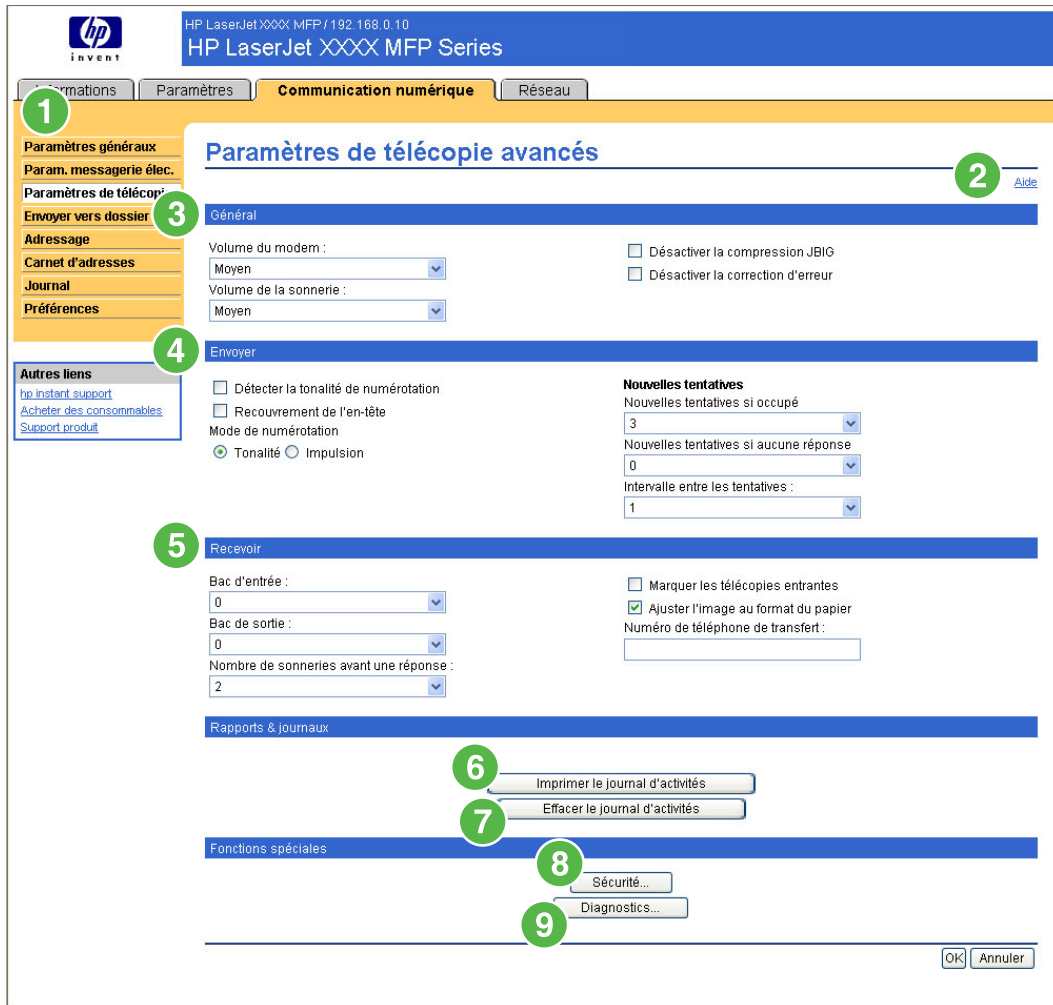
hp
invent

HP LaserJet XXXX MFP / 192.168.0.10
HP LaserJet XXXX MFP Series

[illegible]rmations | Paramètres | Communication numérique | Réseau

1

Paramètres généraux
Param. messagerie élec.
Paramètres de télécopi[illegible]
Envoyer vers dossier
Adressage
Carnet d'adresses
Journal
Préférences

Autres liens
hp instant support
Acheter des consommables
Support produit

Paramètres de télécopie avancés

2 Aide

3 Général

Volume du modem :
Moyen
Volume de la sonnerie :
Moyen

Désactiver la compression JBIG
Désactiver la correction d'erreur

4 Envoyer

Détecter la tonalité de numérotation
Recouvrement de l'en-tête
Mode de numérotation
Tonalité Impulsion

Nouvelles tentatives
Nouvelles tentatives si occupé
3
Nouvelles tentatives si aucune réponse
0
Intervalle entre les tentatives :
1

5 Recevoir

Bac d'entrée :
0
Bac de sortie :
0
Nombre de sonneries avant une réponse :
2

Marquer les télécopies entrantes
Ajuster l'image au format du papier
Numéro de téléphone de transfert :

Rapports & journaux

6 Imprimer le journal d'activités
7 Effacer le journal d'activités

Fonctions spéciales

8 Sécurité...
9 Diagnostics...

OK Annuler